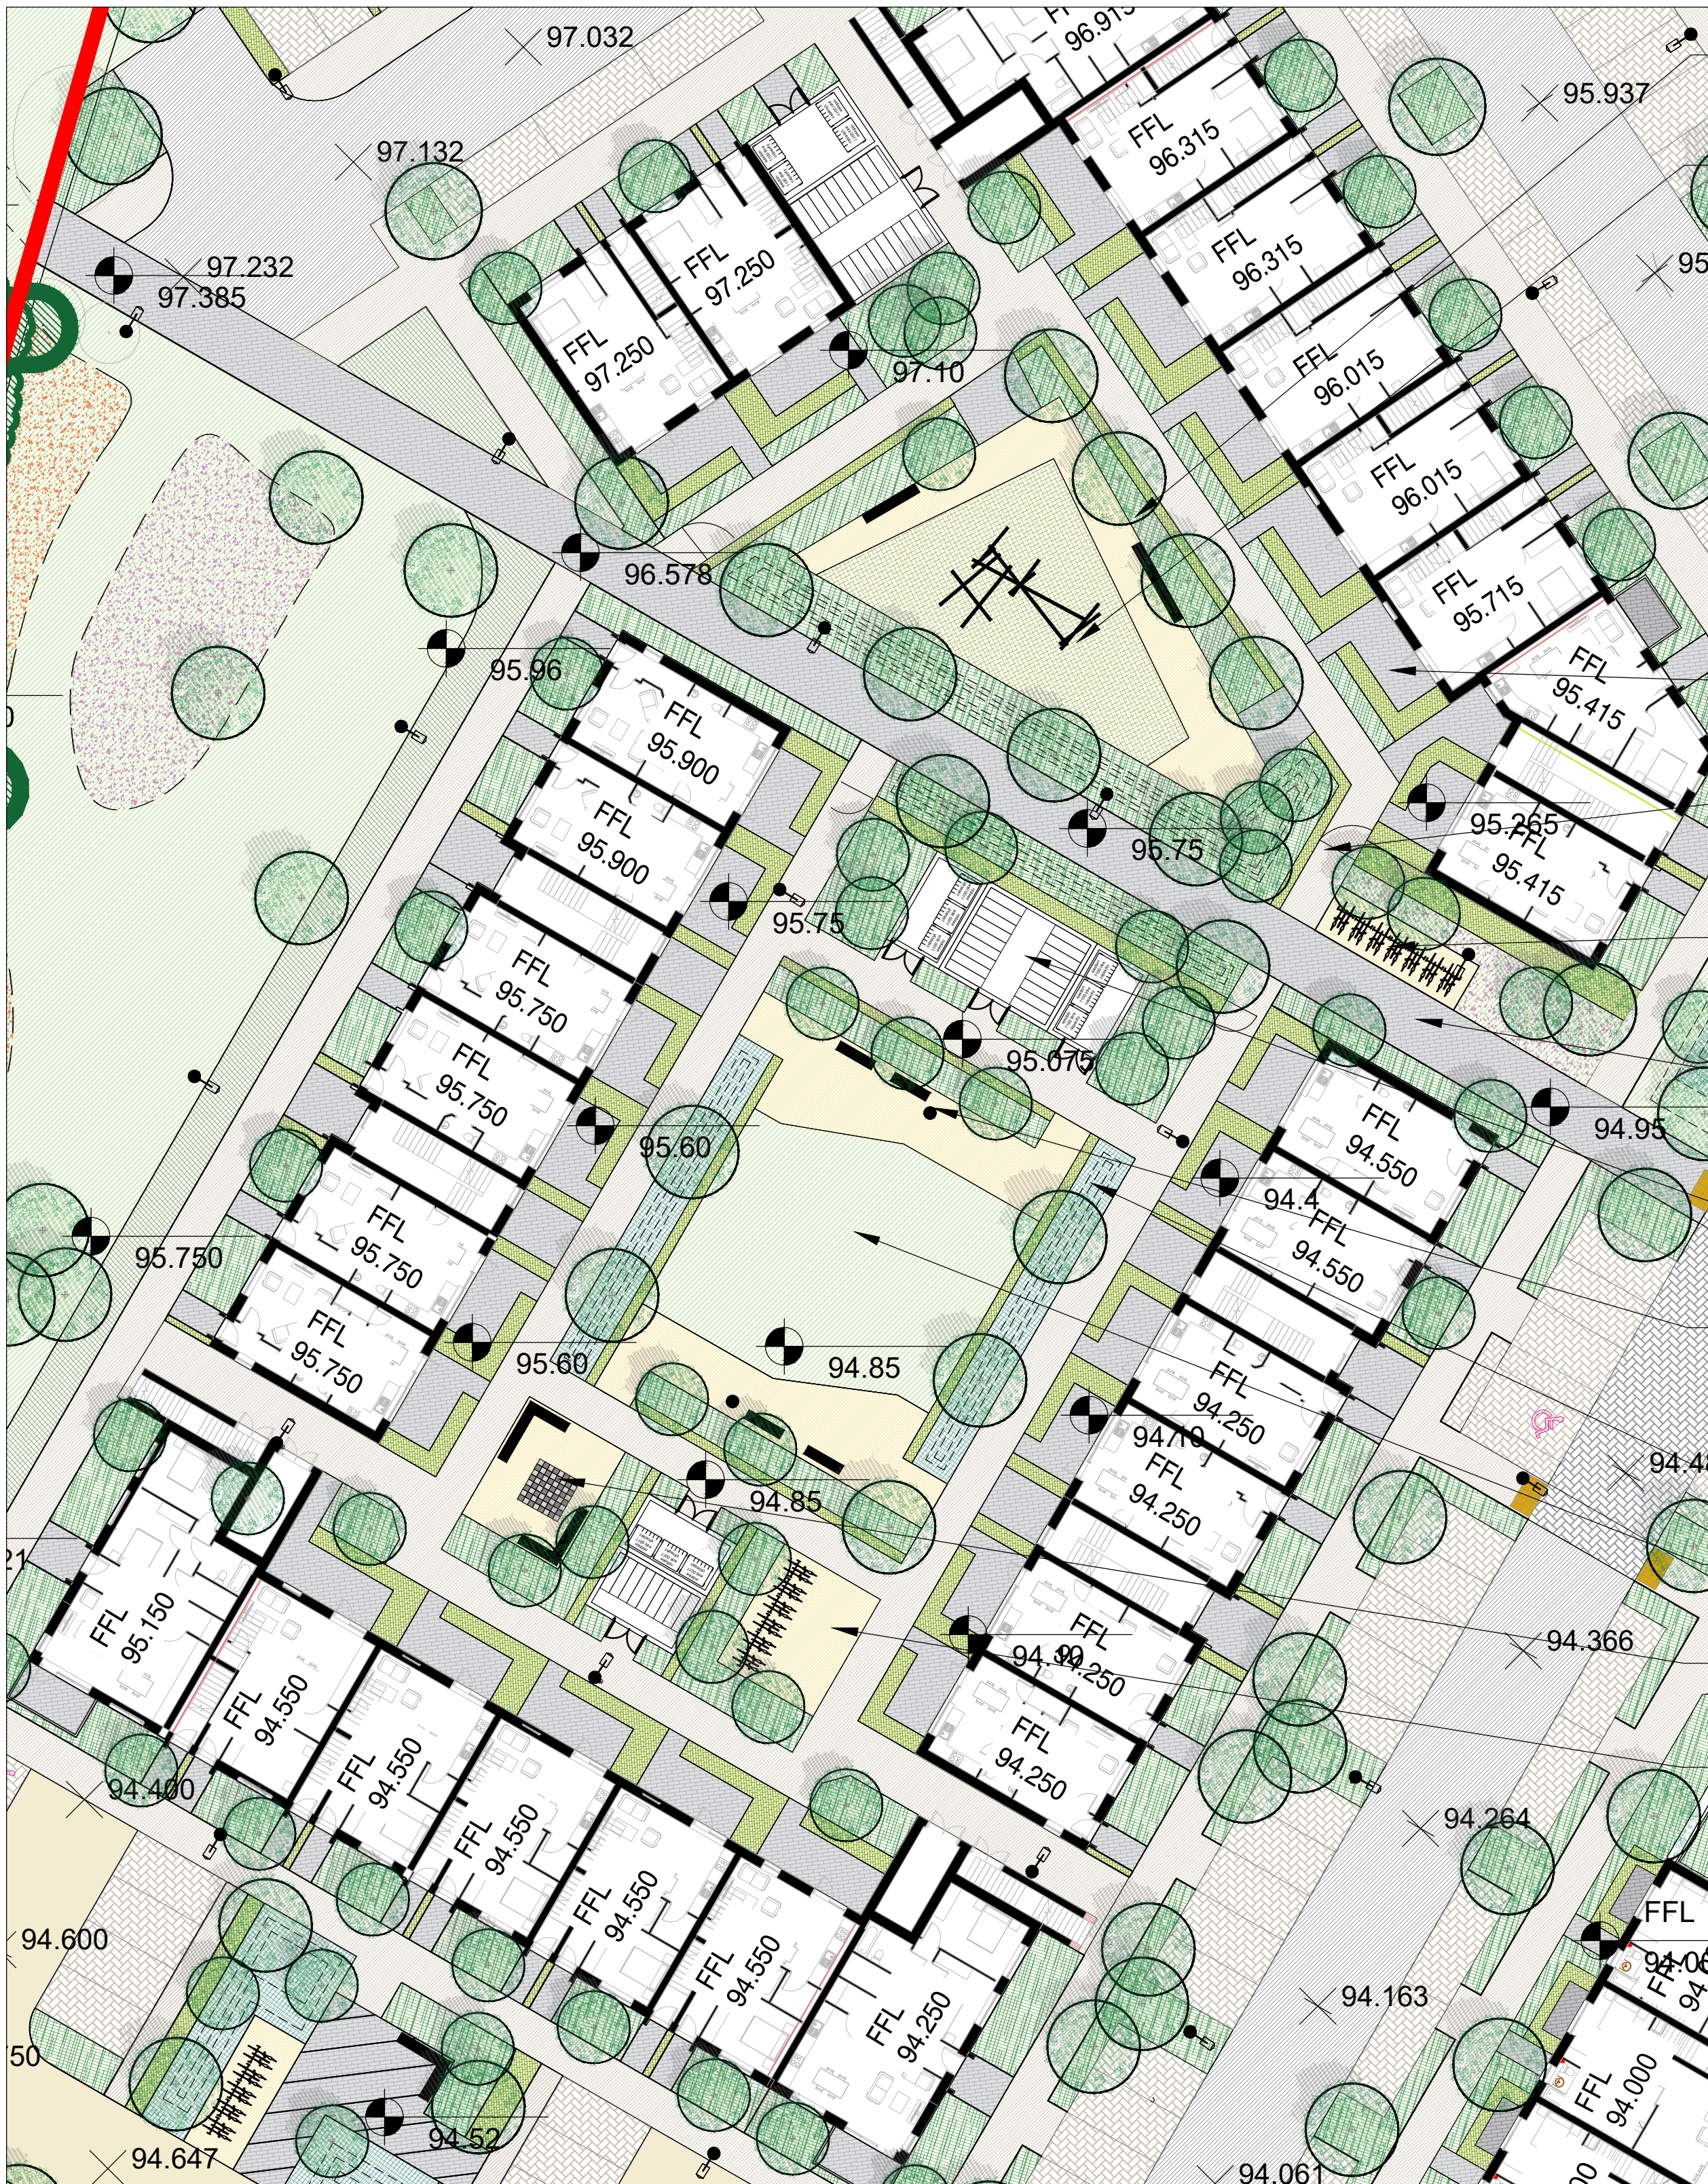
97.032
96.915
95.937
FFL
96.315
97.132
FFL
96.315
95
97.232
97.385
FFL
97.250
FFL
97.250
97.10
FFL
96.015
FFL
96.015
96.578
FFL
95.715
FFL
95.415
95.96
FFL
95.900
FFL
95.900
95.265
FFL
95.415
96.75
95.75
FFL
95.750
FFL
95.750
95.075
95.60
FFL
94.550
94.95
94.4
FFL
94.550
95.750
FFL
95.750
FFL
95.750
95.60
94.85
FFL
94.250
94.710
FFL
94.250
94.85
94.44
FFL
94.250
94.30
94.366
FFL
95.150
FFL
94.550
FFL
94.550
FFL
94.550
FFL
94.550
FFL
94.550
FFL
94.250
FFL
94.250
94.400
94.264
94.600
FFL
94.05
94.163
50
FFL
94.000
94.52
94.647
94.061
21